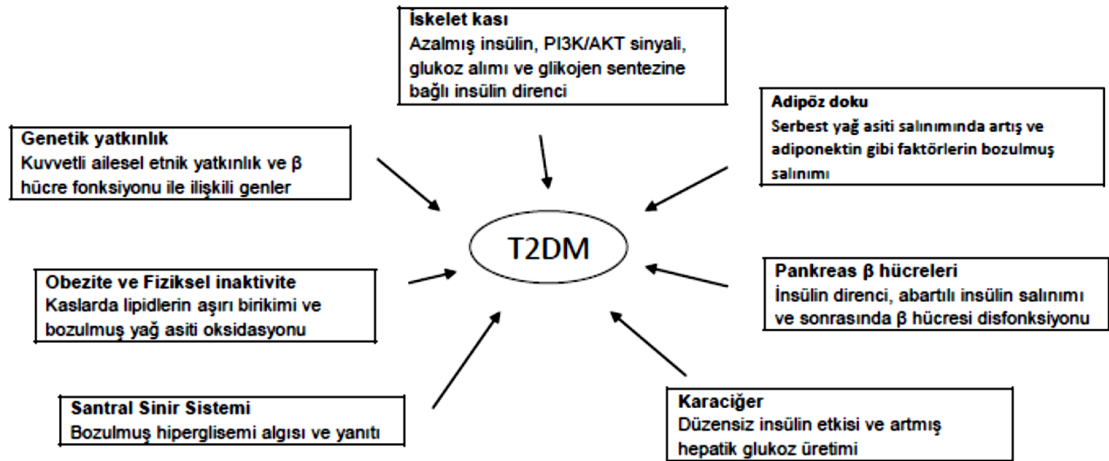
İskelet kası
Azalmış insülin, PI3K/AKT sinyali, glukoz alımı ve glikojen sentezine bağlı insülin direnci

Genetik yatkınlık
Kuvvetli ailesel etnik yatkınlık ve β hücre fonksiyonu ile ilişkili genler

Adipöz doku
Serbest yağ asiti salınımında artış ve adiponektin gibi faktörlerin bozulmuş salınımı

T2DM

Obezite ve Fiziksel inaktivite
Kaslarda lipidlerin aşırı birikimi ve bozulmuş yağ asiti oksidasyonu

Pankreas β hücreleri
İnsülin direnci, abartılı insülin salınımı ve sonrasında β hücresi disfonksiyonu

Santral Sinir Sistemi
Bozulmuş hiperglisemi algısı ve yanıtı

Karaciğer
Düzensiz insülin etkisi ve artmış hepatik glukoz üretimi